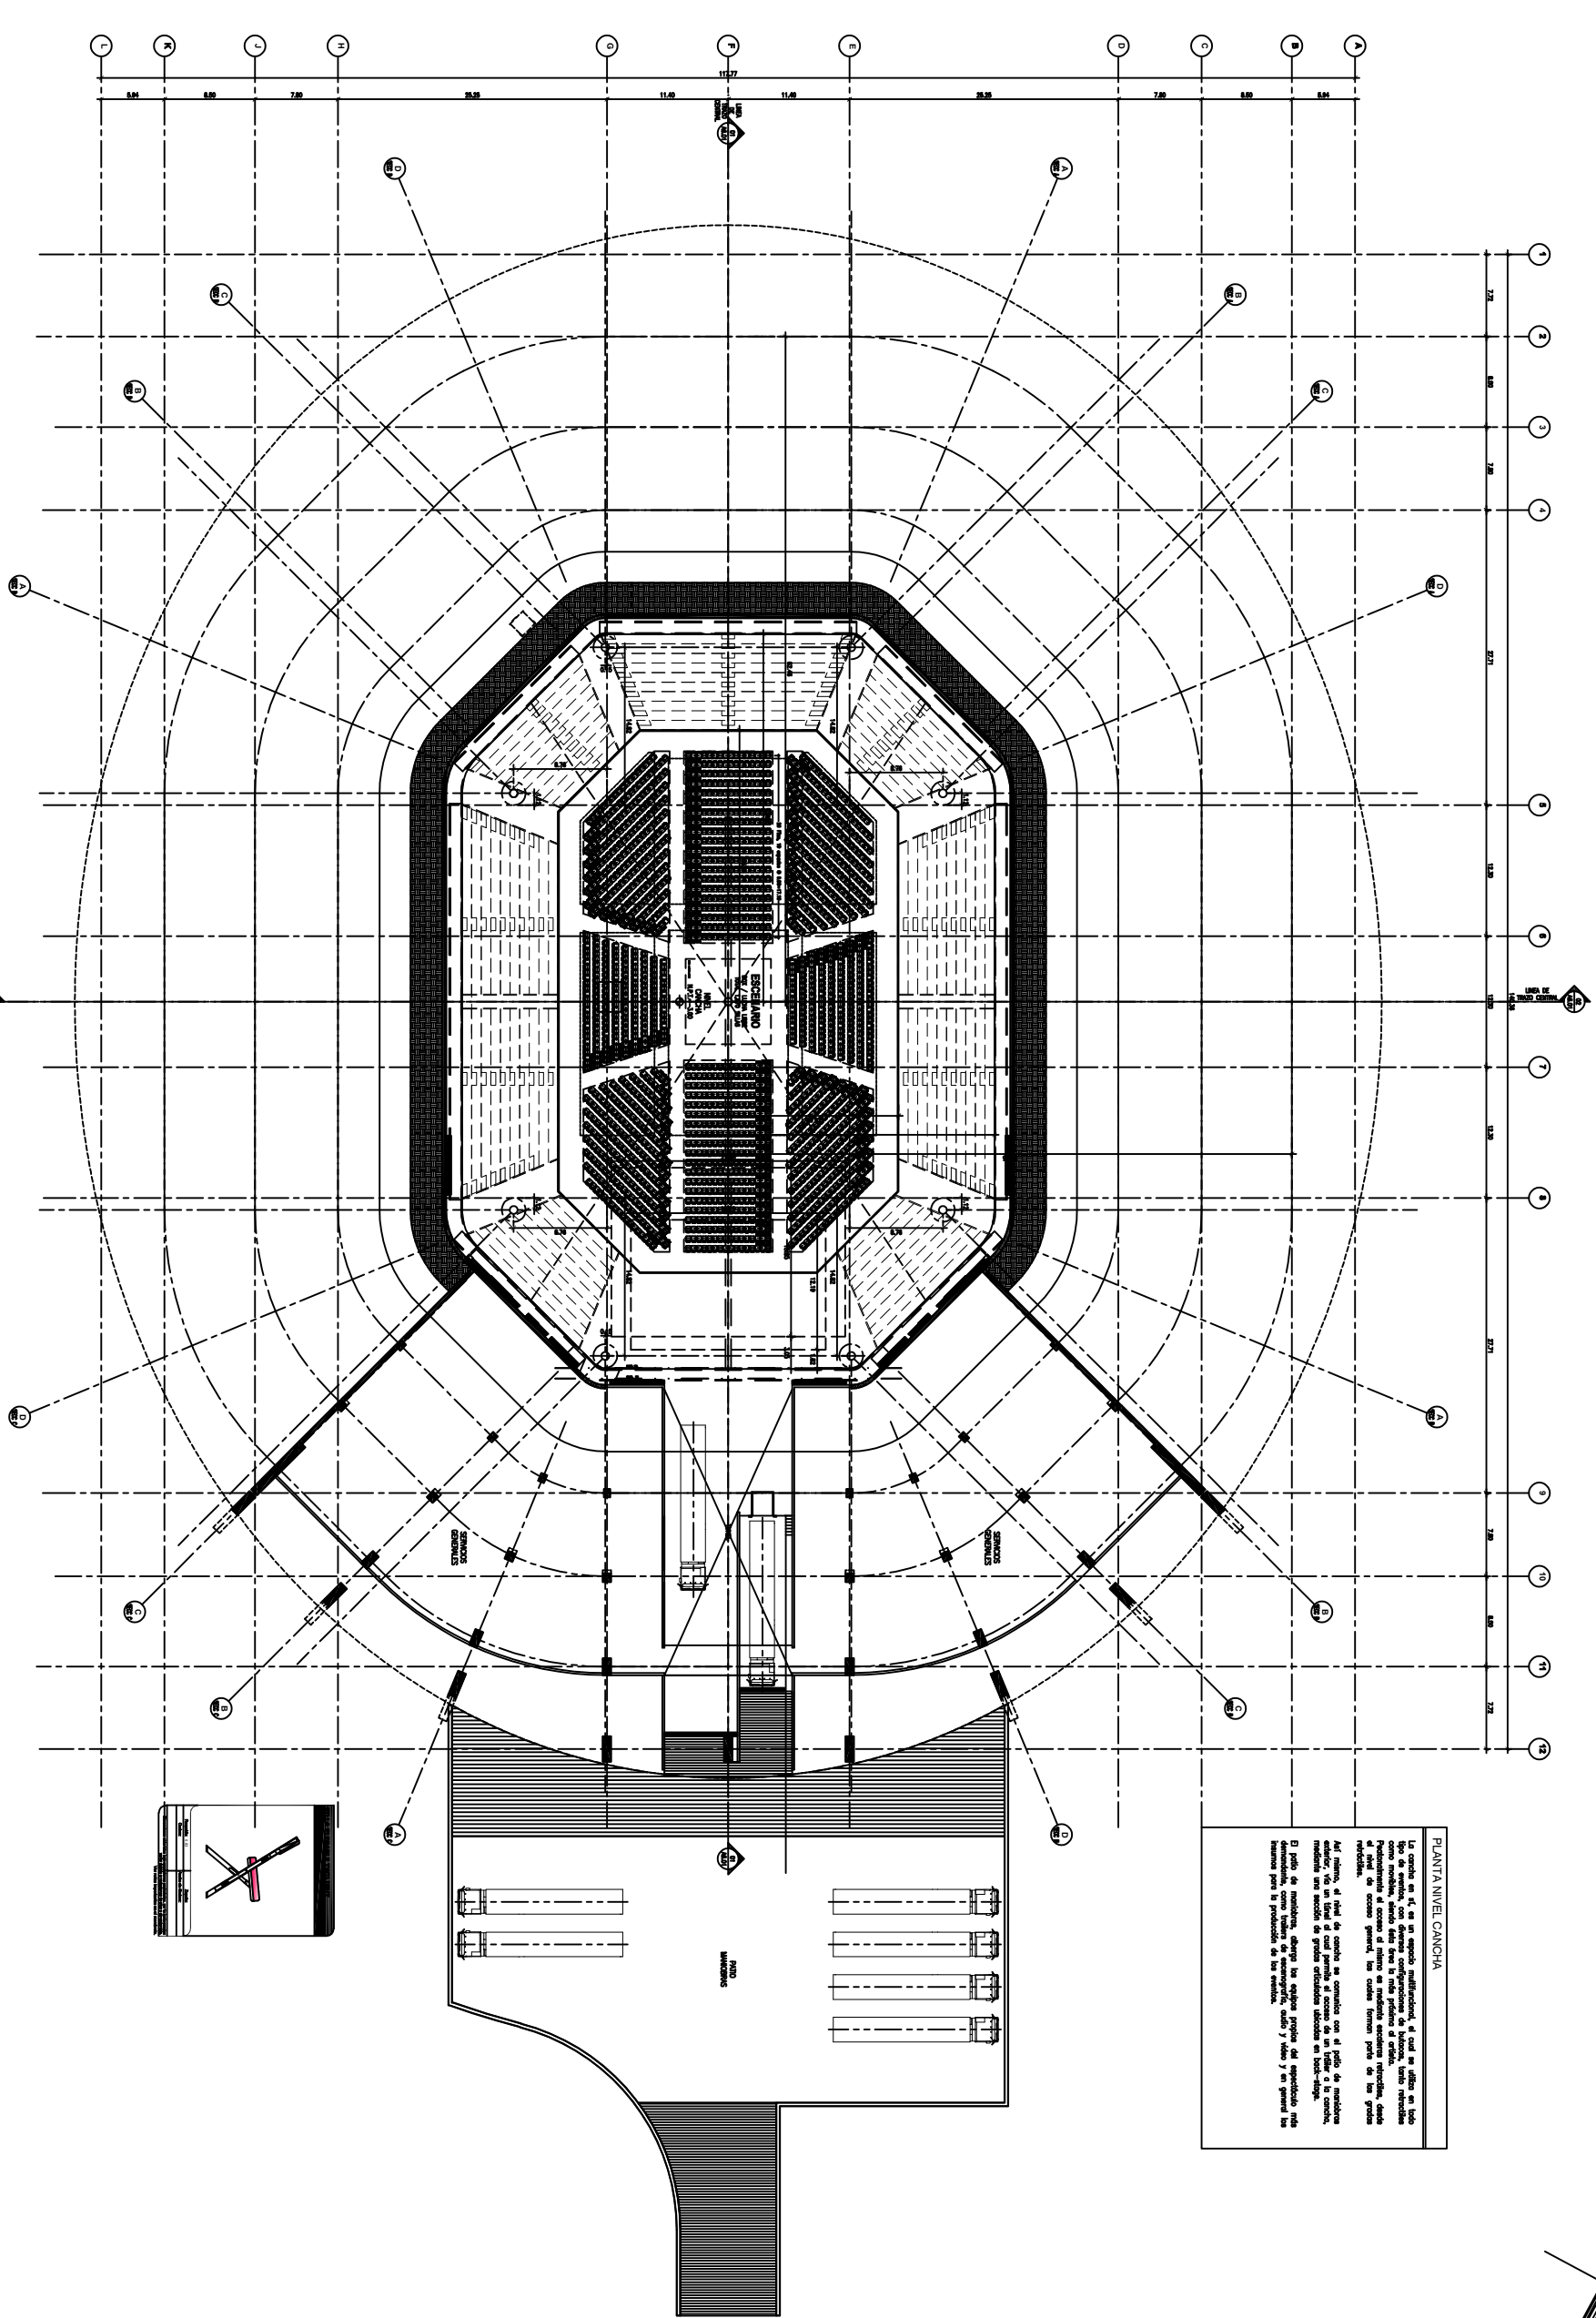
L K J H G F E D C B A

117.77

5.94 8.60 7.80 25.35 11.40 11.40 25.35 7.80 8.60 5.94

1 2 3 4 5 6 7 8 9 10 11 12

7.72 8.60 7.80 27.71 13.30 13.30 13.30 27.71 7.80 8.60 7.72

LINEA DE TRAZO CENTRAL

ESCENARIO

NIVEL CANCHA

SERVICIOS GENERALES

SERVICIOS GENERALES

PATIO MANIOBRAS

PLANTA NIVEL CANCHA

La cancha en sí, es un espacio multifuncional, el cual se utiliza en todo tipo de eventos, con diversas configuraciones de butacas, tanto retráctiles como movibles, siendo ésta área la más próxima al artista. Posteriormente el acceso al mismo es mediante escaleras retráctiles, desde el nivel de acceso general, las cuales forman parte de las gradas retráctiles.

Así mismo, el nivel de cancha se comunica con el patio de maniobras exterior, vía un túnel el cual permite el acceso de un tráiler a la cancha, mediante una sección de gradas articuladas ubicadas en back-stage.

El patio de maniobras, alberga los equipos propios del espectáculo más demandante, como trailers de escenografía, audio y video y en general los insumos para la producción de los eventos.